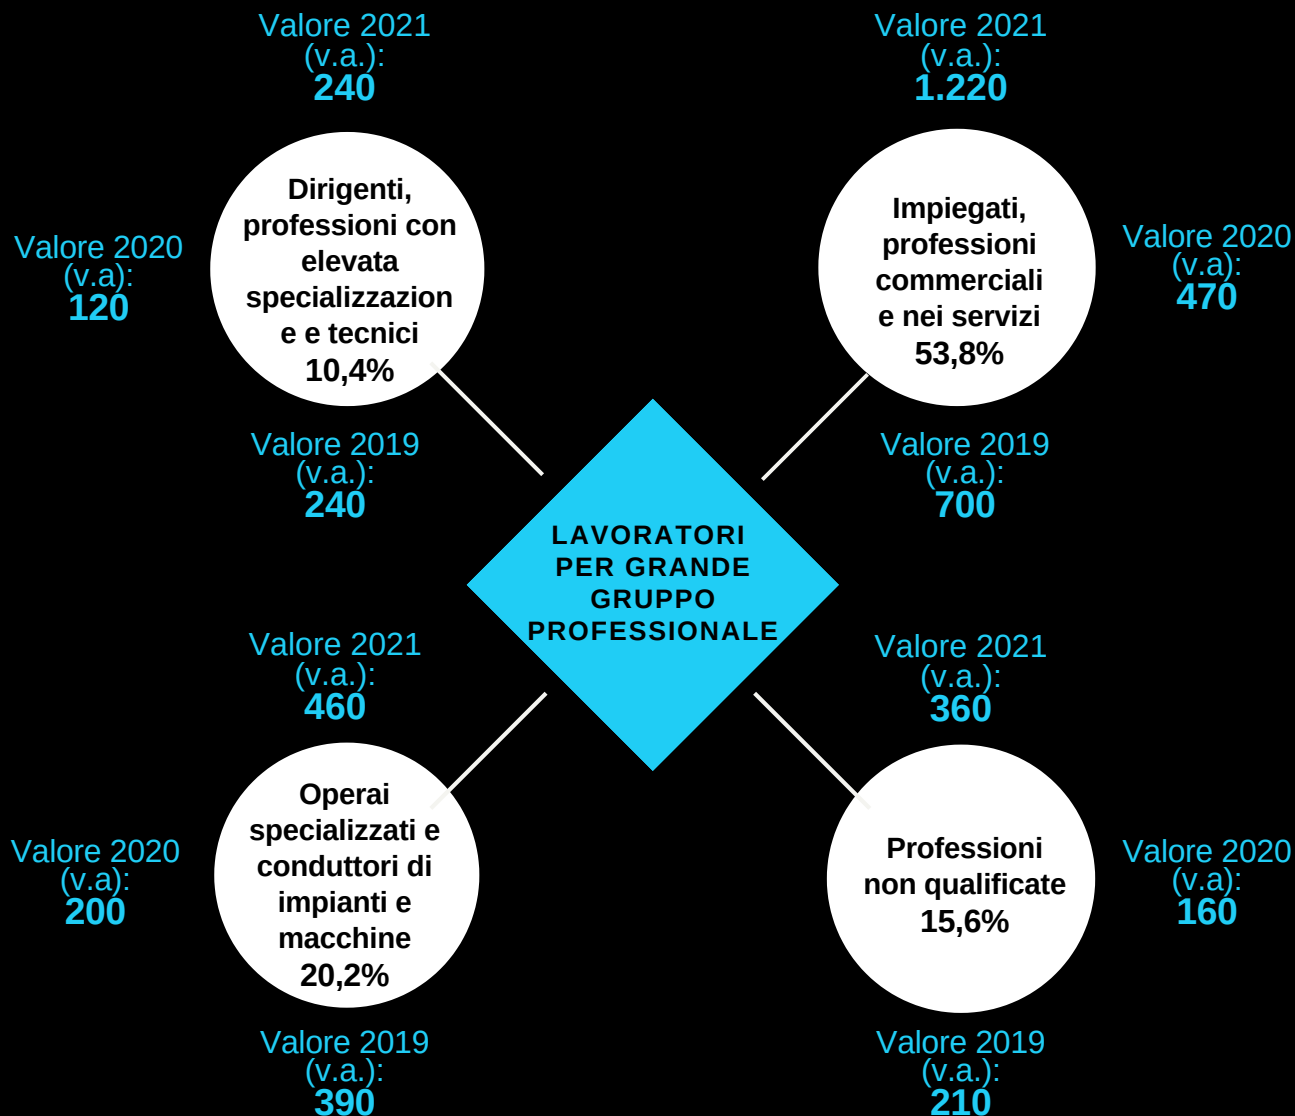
Valore 2021 (v.a.): 240

Valore 2021 (v.a.): 1.220

Valore 2020 (v.a): 120

Dirigenti, professioni con elevata specializzazion e e tecnici 10,4%

Impiegati, professioni commerciali e nei servizi 53,8%

Valore 2020 (v.a): 470

Valore 2019 (v.a.): 240

Valore 2019 (v.a.): 700

LAVORATORI PER GRANDE GRUPPO PROFESSIONALE

Valore 2021 (v.a.): 460

Valore 2021 (v.a.): 360

Valore 2020 (v.a): 200

Operai specializzati e conduttori di impianti e macchine 20,2%

Professioni non qualificate 15,6%

Valore 2020 (v.a): 160

Valore 2019 (v.a.): 390

Valore 2019 (v.a.): 210